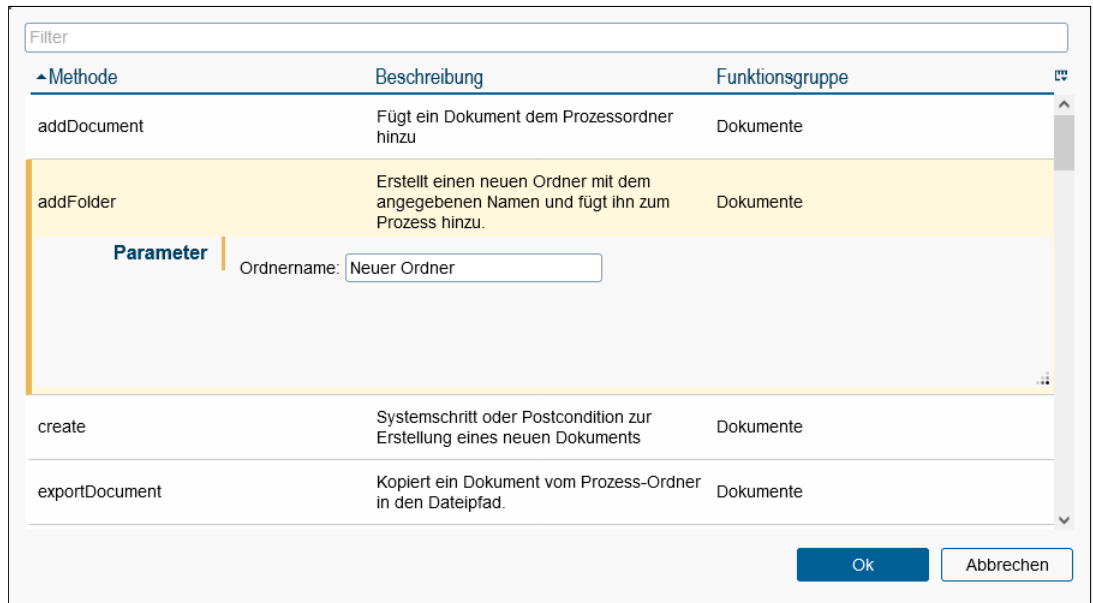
Filter

| ▴Methode | Beschreibung | Funktionsgruppe |
|---|---|---|
| addDocument | Fügt ein Dokument dem Prozessordner hinzu | Dokumente |
| addFolder | Erstellt einen neuen Ordner mit dem angegebenen Namen und fügt ihn zum Prozess hinzu. | Dokumente |

Parameter
Ordnername: Neuer Ordner

| | | |
|---|---|---|
| create | Systemschritt oder Postcondition zur Erstellung eines neuen Dokuments | Dokumente |
| exportDocument | Kopiert ein Dokument vom Prozess-Ordner in den Dateipfad. | Dokumente |

Ok
Abbrechen